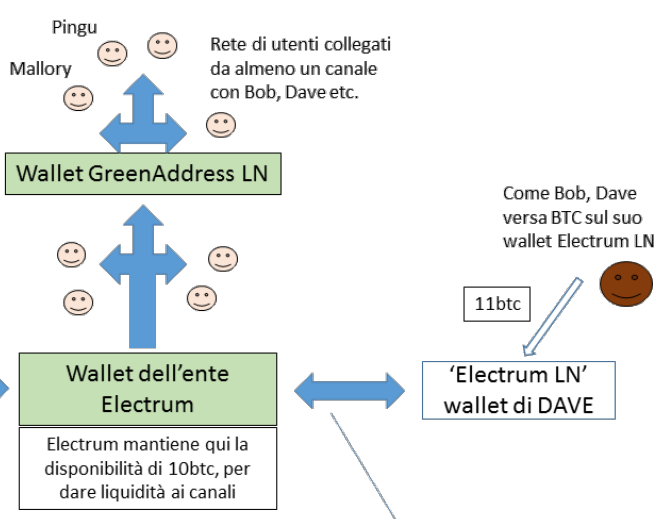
Pingu

Mallory

Rete di utenti collegati da almeno un canale con Bob, Dave etc.

Wallet GreenAddress LN

Come Bob, Dave versa BTC sul suo wallet Electrum LN

11btc

Wallet dell'ente Electrum

'Electrum LN' wallet di DAVE

Electrum mantiene qui la disponibilità di 10btc, per dare liquidità ai canali